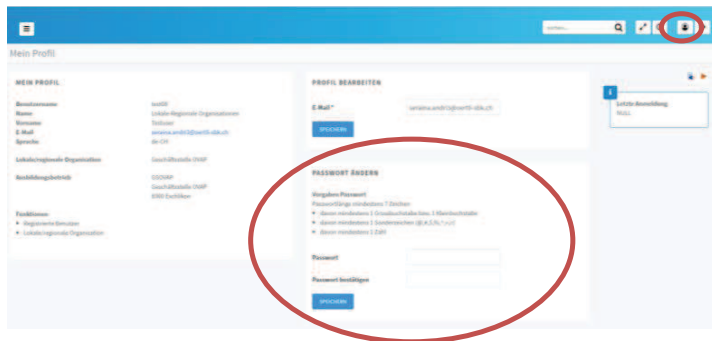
Mein Profil

MEIN PROFIL

Benutzername: testlo
Name: Lokale-Regionale Organisationen
Vorname: Testuser
E-Mail: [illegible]
Sprache: de-CH

Lokale/regionale Organisation: Geschäftsstelle OdA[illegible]

Ausbildungsbetrieb: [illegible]
Geschäftsstelle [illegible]
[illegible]

Funktionen:
• Registrierte Benutzer
• Lokale/regionale Organisation

PROFIL BEARBEITEN

E-Mail:* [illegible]

SPEICHERN

PASSWORT ÄNDERN

Vorgaben Passwort
Passwortlänge mindestens 7 Zeichen
• davon mindestens 1 Grossbuchstabe bzw. 1 Kleinbuchstabe
• davon mindestens 1 Sonderzeichen (@,#,$,%,*,+,=)
• davon mindestens 1 Zahl

Passwort

Passwort bestätigen

SPEICHERN

Letzte Anmeldung
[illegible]